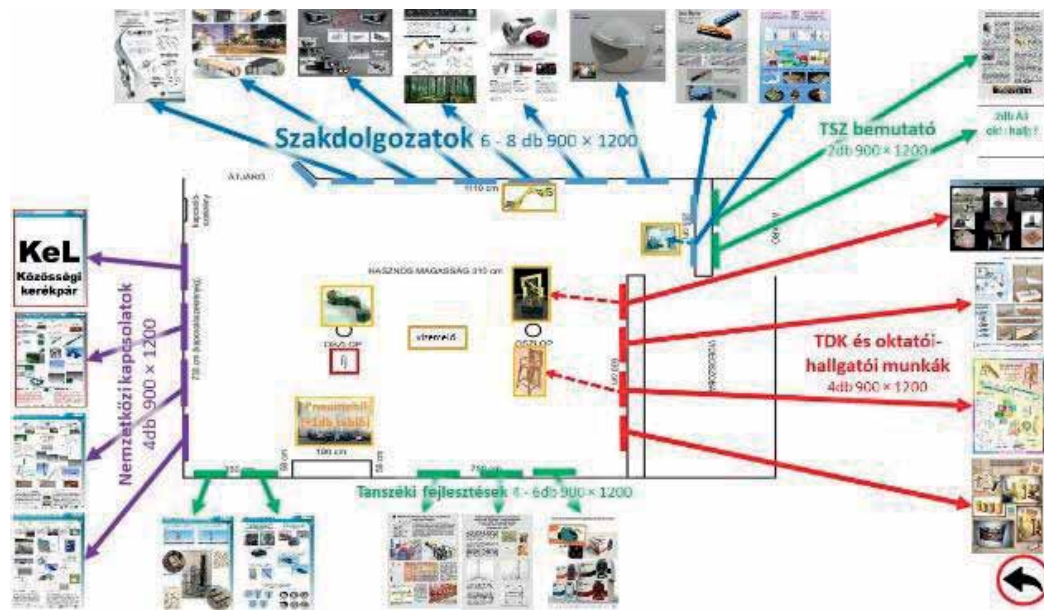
Szakdolgozatok 6 - 8 db 900 × 1200

TSZ bemutató
2db 900 × 1200

2db A3
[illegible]

ÁTJÁRÓ

1110 cm

HASZNOS MAGASSÁG 310 cm

KeL
Közösségi kerékpár

Nemzetközi kapcsolatok
4db 900 × 1200

OSZLOP

OSZLOP

vitrin

TDK és oktatói-hallgatói munkák
4db 900 × 1200

Promóciós
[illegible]

100 cm

750 cm

Tanszéki fejlesztések 4 - 6db 900 × 1200